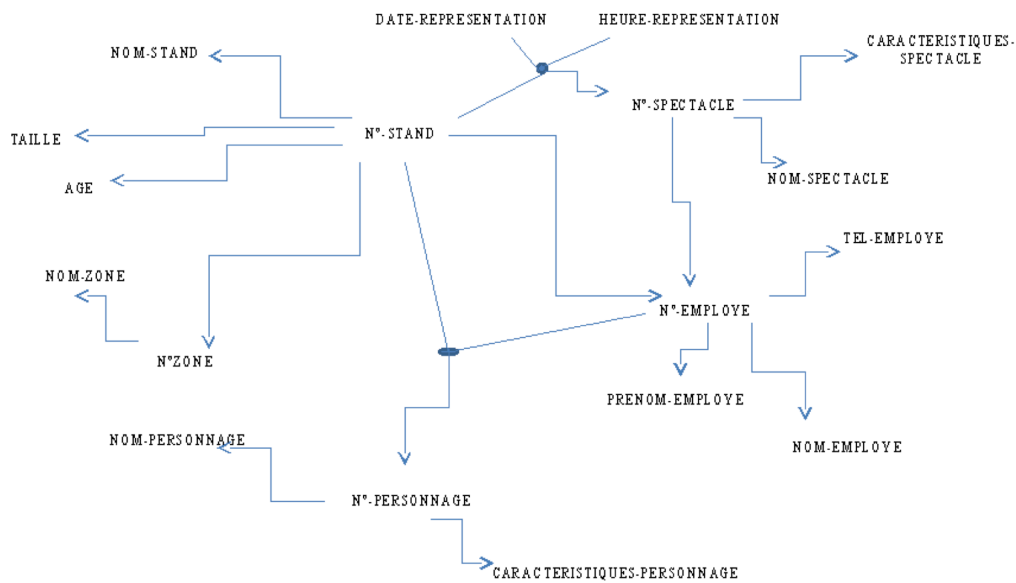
DATE-REPRESENTATION

HEURE-REPRESENTATION

NOM-STAND

CARACTERISTIQUES-SPECTACLE

N°-SPECTACLE

TAILLE

N°-STAND

AGE

NOM-SPECTACLE

TEL-EMPLOYE

NOM-ZONE

N°-EMPLOYE

N°ZONE

PRENOM-EMPLOYE

NOM-EMPLOYE

NOM-PERSONNAGE

N°-PERSONNAGE

CARACTERISTIQUES-PERSONNAGE